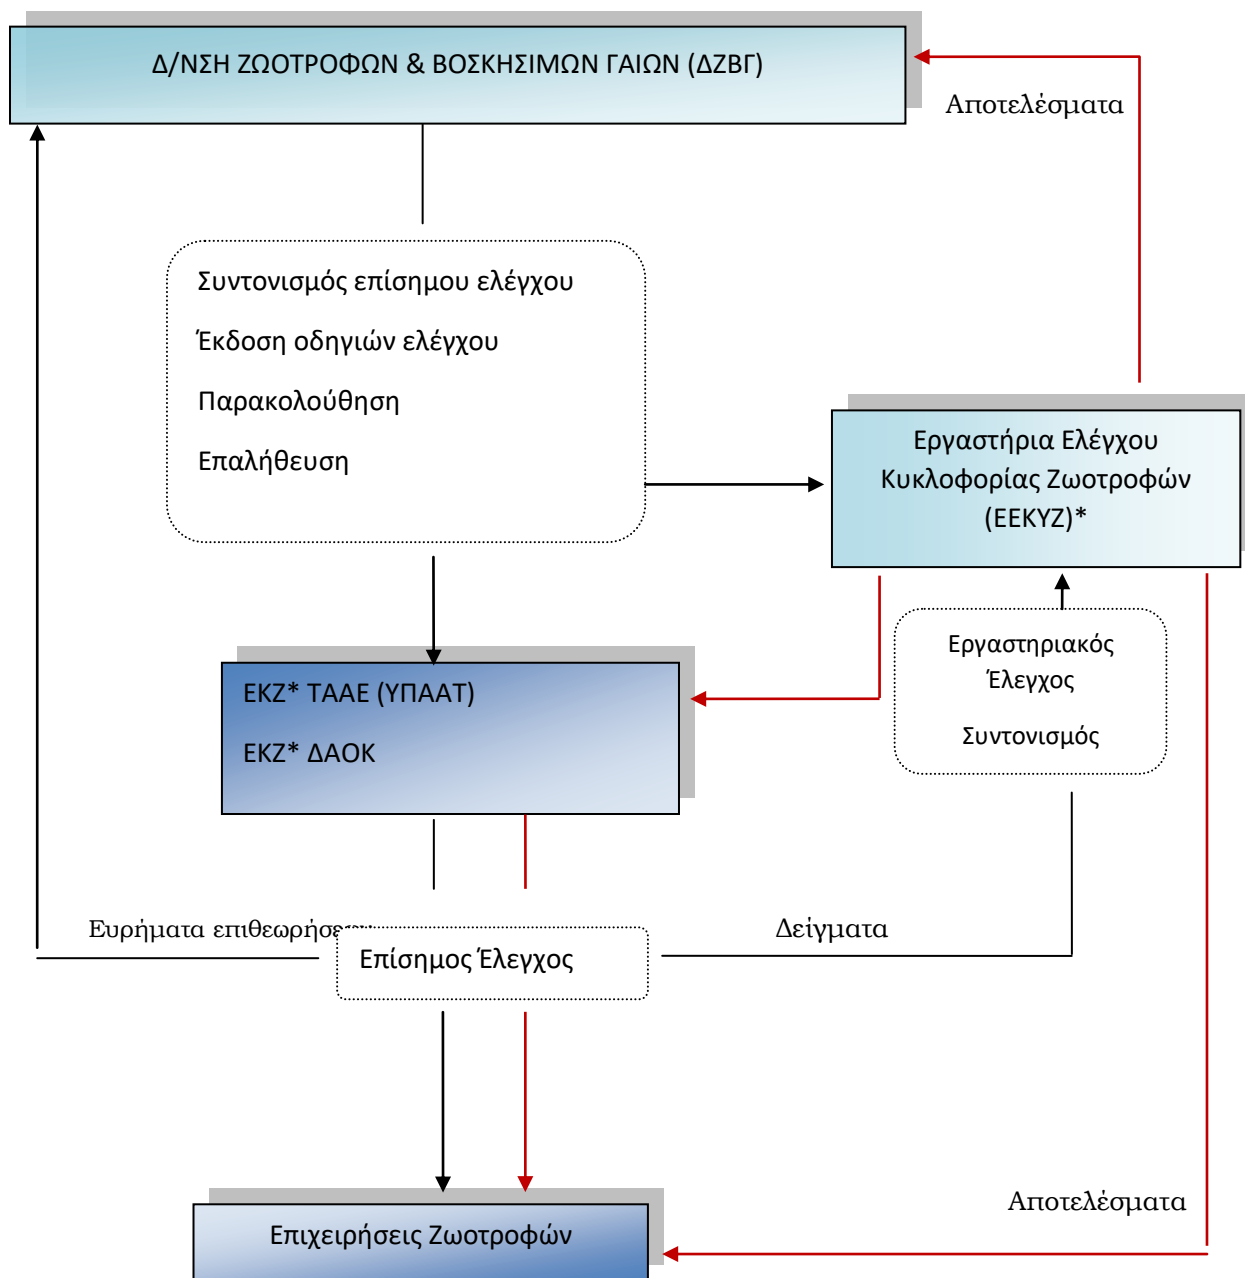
Δ/ΝΣΗ ΖΩΟΤΡΟΦΩΝ & ΒΟΣΚΗΣΙΜΩΝ ΓΑΙΩΝ (ΔΖΒΓ)

Αποτελέσματα

Συντονισμός επίσημου ελέγχου

Έκδοση οδηγιών ελέγχου

Παρακολούθηση

Επαλήθευση

Εργαστήρια Ελέγχου Κυκλοφορίας Ζωοτροφών (ΕΕΚΥΖ)*

ΕΚΖ* ΤΑΑΕ (ΥΠΑΑΤ)

ΕΚΖ* ΔΑΟΚ

Εργαστηριακός Έλεγχος

Συντονισμός

Ευρήματα επιθεωρήσ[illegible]

Επίσημος Έλεγχος

Δείγματα

Αποτελέσματα

Επιχειρήσεις Ζωοτροφών